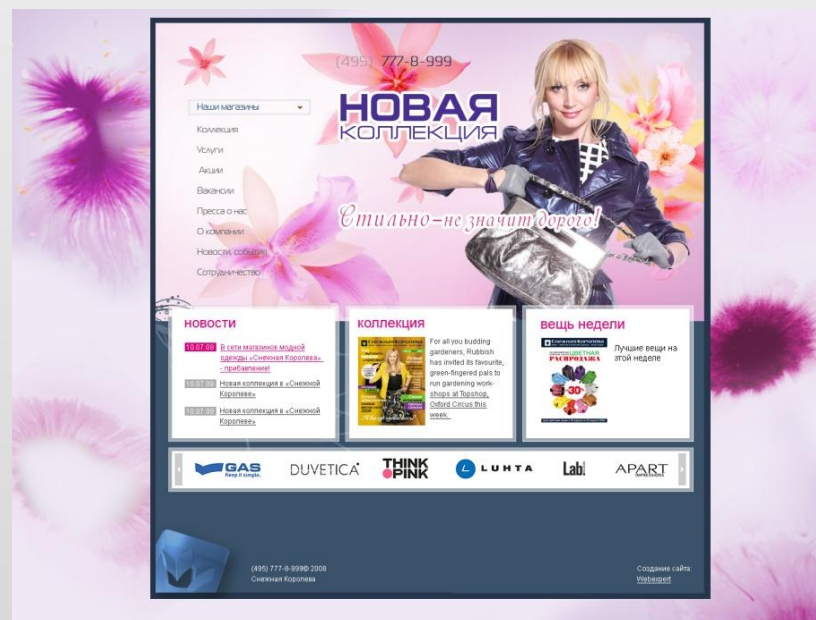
(495) 777-8-999

Наши магазины

Коллекция

Услуги

Акции

Вакансии

Пресса о нас

О компании

Новости, события

Сотрудничество

НОВАЯ КОЛЛЕКЦИЯ

Стильно – не значит дорого!

НОВОСТИ

10.07.08 В сети магазинов модной одежды «Снежная Королева» - прибавление!

10.07.08 Новая коллекция в «Снежной Королеве»

10.07.08 Новая коллекция в «Снежной Королеве»

КОЛЛЕКЦИЯ

For all you budding gardeners, Rubbish has invited its favourite, green-fingered pals to run gardening workshops at Topshop, Oxford Circus this week.

ВЕЩЬ НЕДЕЛИ

Лучшие вещи на этой неделе

ЦВЕТНАЯ РАСПРОДАЖА

-30%

GAS Keep it simple.

DUVETICA

THINK PINK

LUHTA

Lab

APART

(495) 777-8-999© 2008
Снежная Королева

Создание сайта:
Webexpert